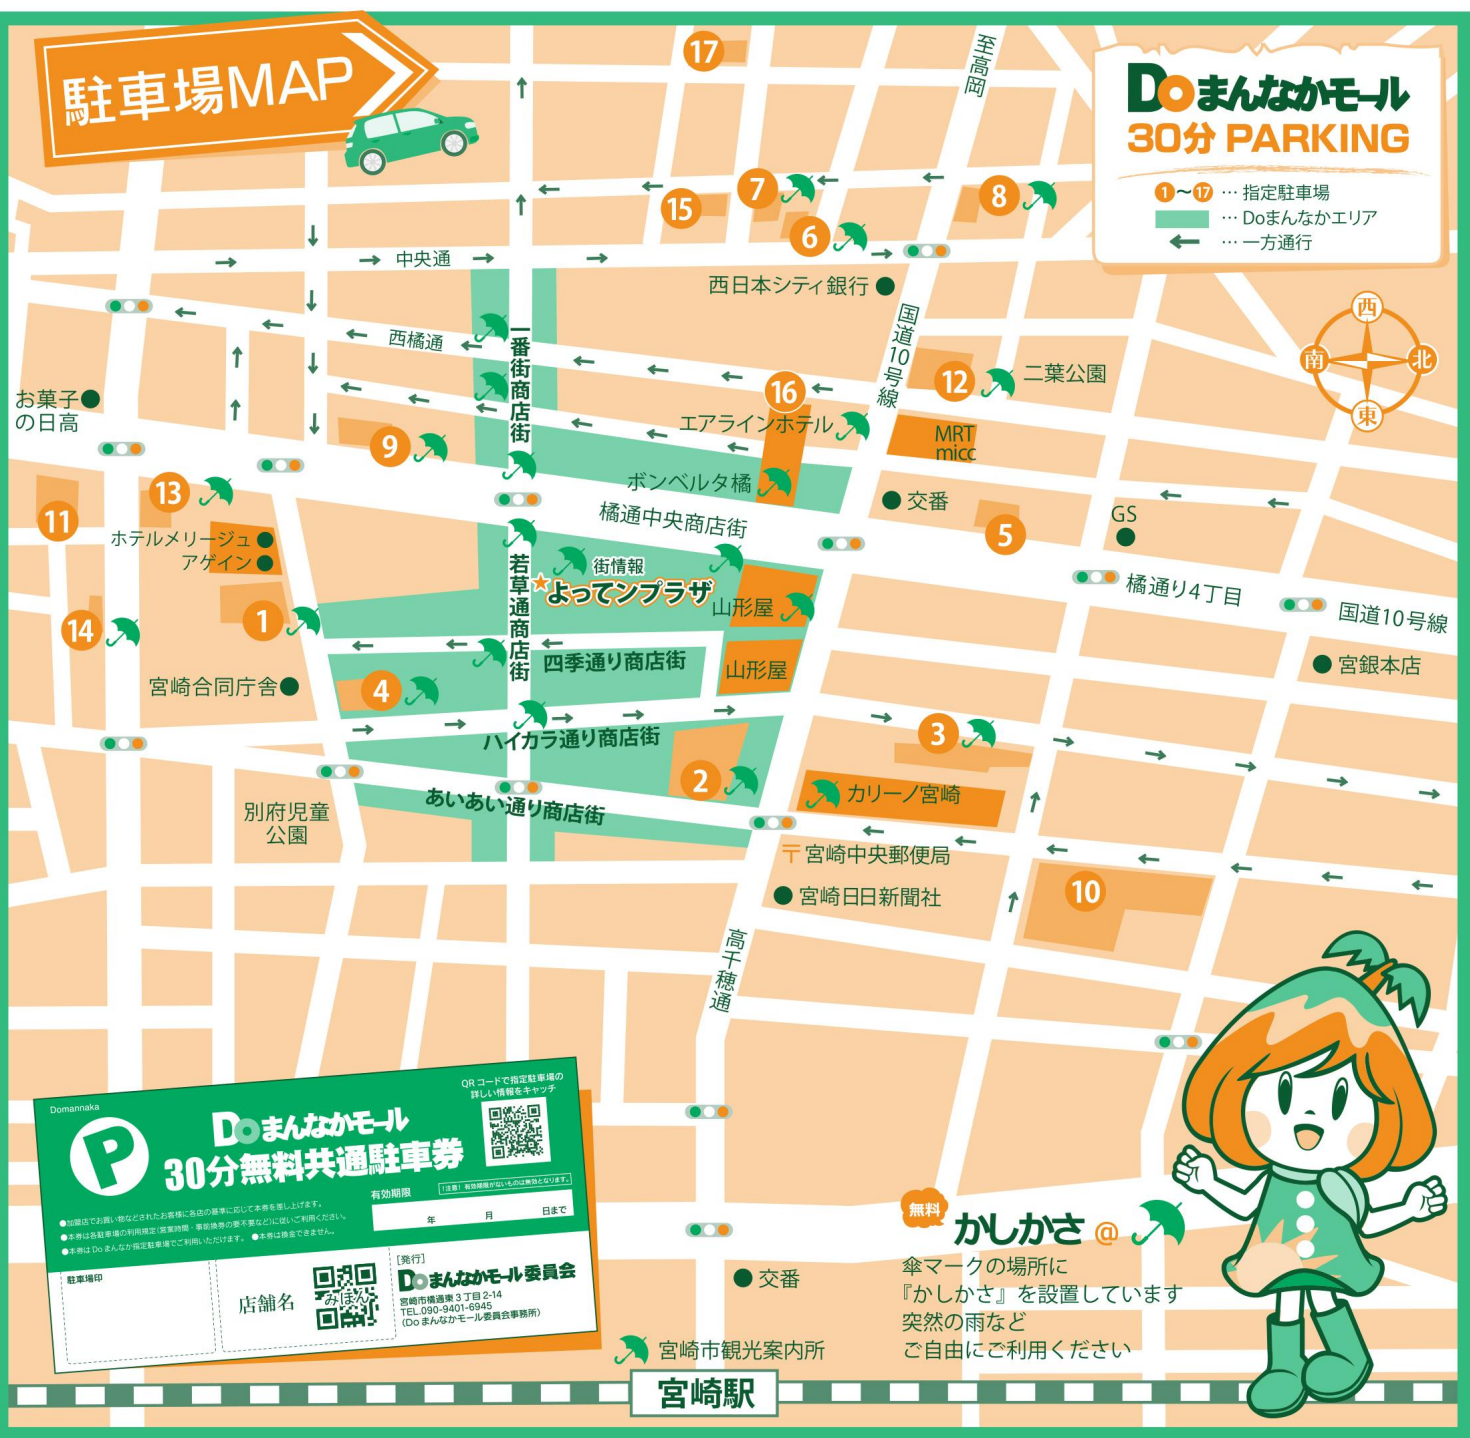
駐車場MAP

Doまんなかモール
30分 PARKING
1〜17 … 指定駐車場
… Doまんなかエリア
… 一方通行

西
南
北
東

至高岡

17
7
8
15
6
中央通
西日本シティ銀行
国道10号線
西橘通
一番街商店街
16
12
二葉公園
お菓子の日高
9
エアラインホテル
MRT micc
ボンベルタ橘
交番
橘通中央商店街
5
GS
13
11
ホテルメリージュ
アゲイン
若草通商店街
街情報
よってンプラザ
山形屋
橘通り4丁目
国道10号線
1
14
宮銀本店
四季通り商店街
山形屋
宮崎合同庁舎
4
3
ハイカラ通り商店街
2
カリーノ宮崎
別府児童公園
あいあい通り商店街
宮崎中央郵便局
宮崎日日新聞社
10
高千穂通

Domannaka
P
Doまんなかモール
30分無料共通駐車券
QRコードで指定駐車場の詳しい情報をキャッチ
有効期限
年 月 日まで
●加盟店でお買い物などされたお客様に各店の基準に応じて本券を差し上げます。
●本券は各駐車場の利用規定(営業時間・車両換券の要不要など)に従いご利用ください。
●本券はDoまんなかモール指定駐車場でご利用いただけます。●本券は換金できません。
駐車場印
店舗名
みほん
[発行]
Doまんなかモール委員会
宮崎市橘通東3丁目2-14
TEL.090-9401-6945
(Doまんなかモール委員会事務所)

交番
無料
かしかさ
傘マークの場所に
『かしかさ』を設置しています
突然の雨など
ご自由にご利用ください
宮崎市観光案内所
宮崎駅